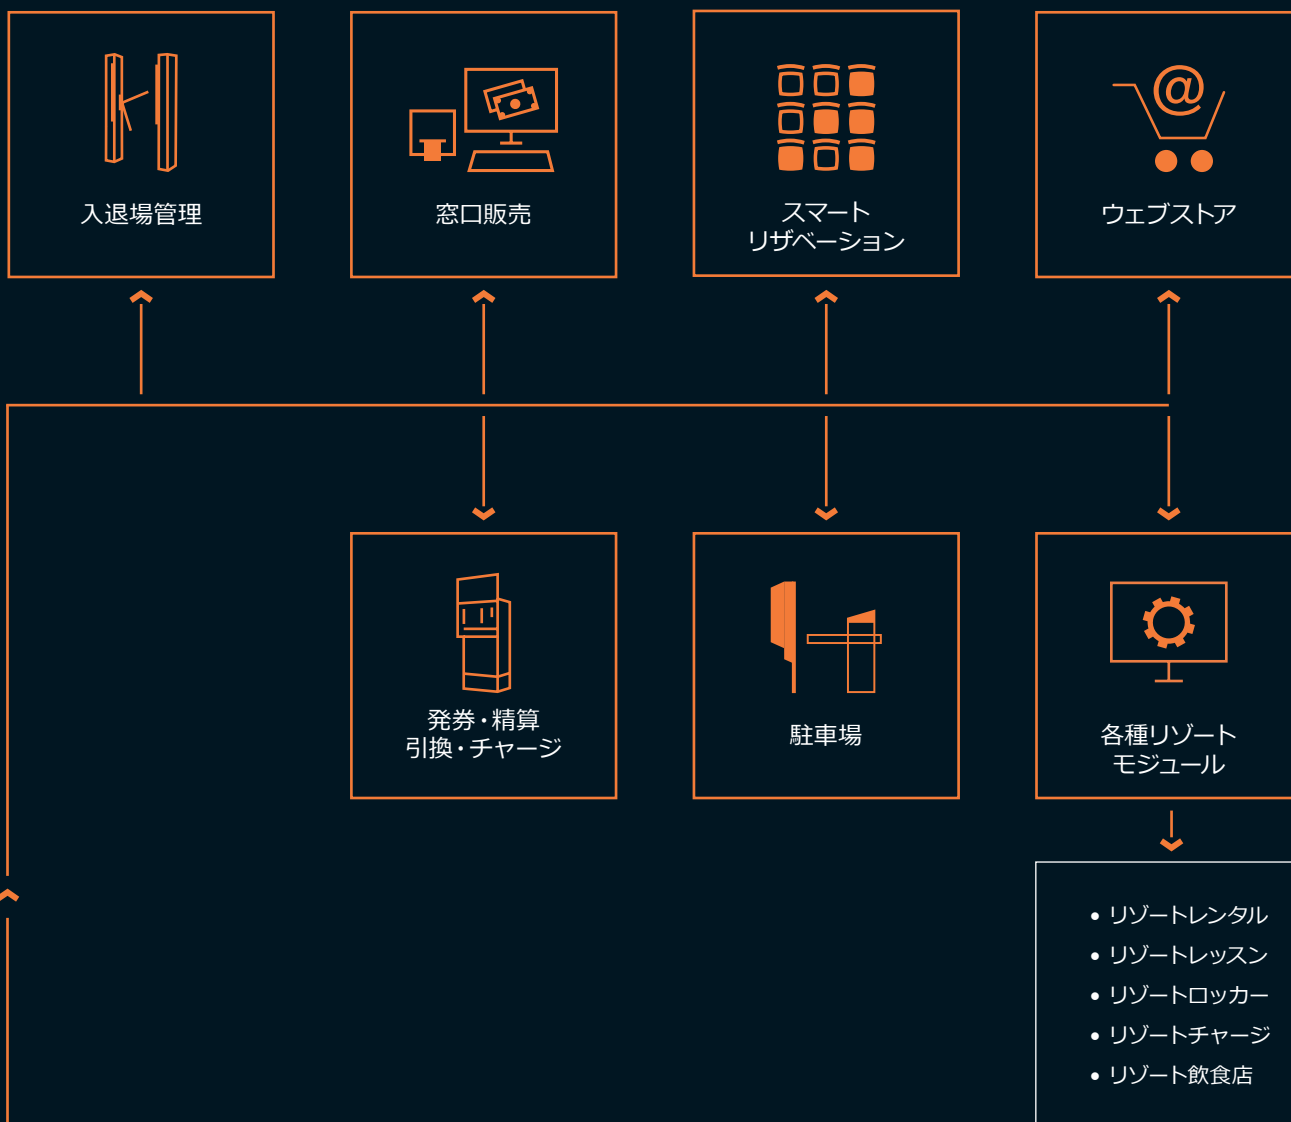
入退場管理

窓口販売

スマート
リザベーション

ウェブストア

@

発券・精算
引換・チャージ

駐車場

各種リゾート
モジュール

• リゾートレンタル
• リゾートレッスン
• リゾートロッカー
• リゾートチャージ
• リゾート飲食店